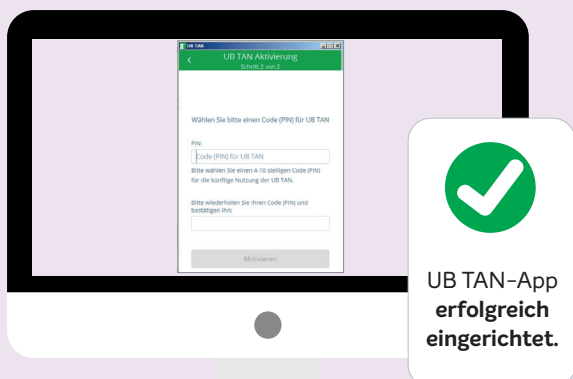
UB TAN

UB TAN Aktivierung
Schritt 2 von 2

Wählen Sie bitte einen Code (PIN) für UB TAN

PIN:
Code (PIN) für UB TAN
Bitte wählen Sie einen 4-10 stelligen Code (PIN) für die künftige Nutzung der UB TAN.

Bitte wiederholen Sie Ihren Code (PIN) und bestätigen Ihn:

Aktivieren

UB TAN-App **erfolgreich eingerichtet.**